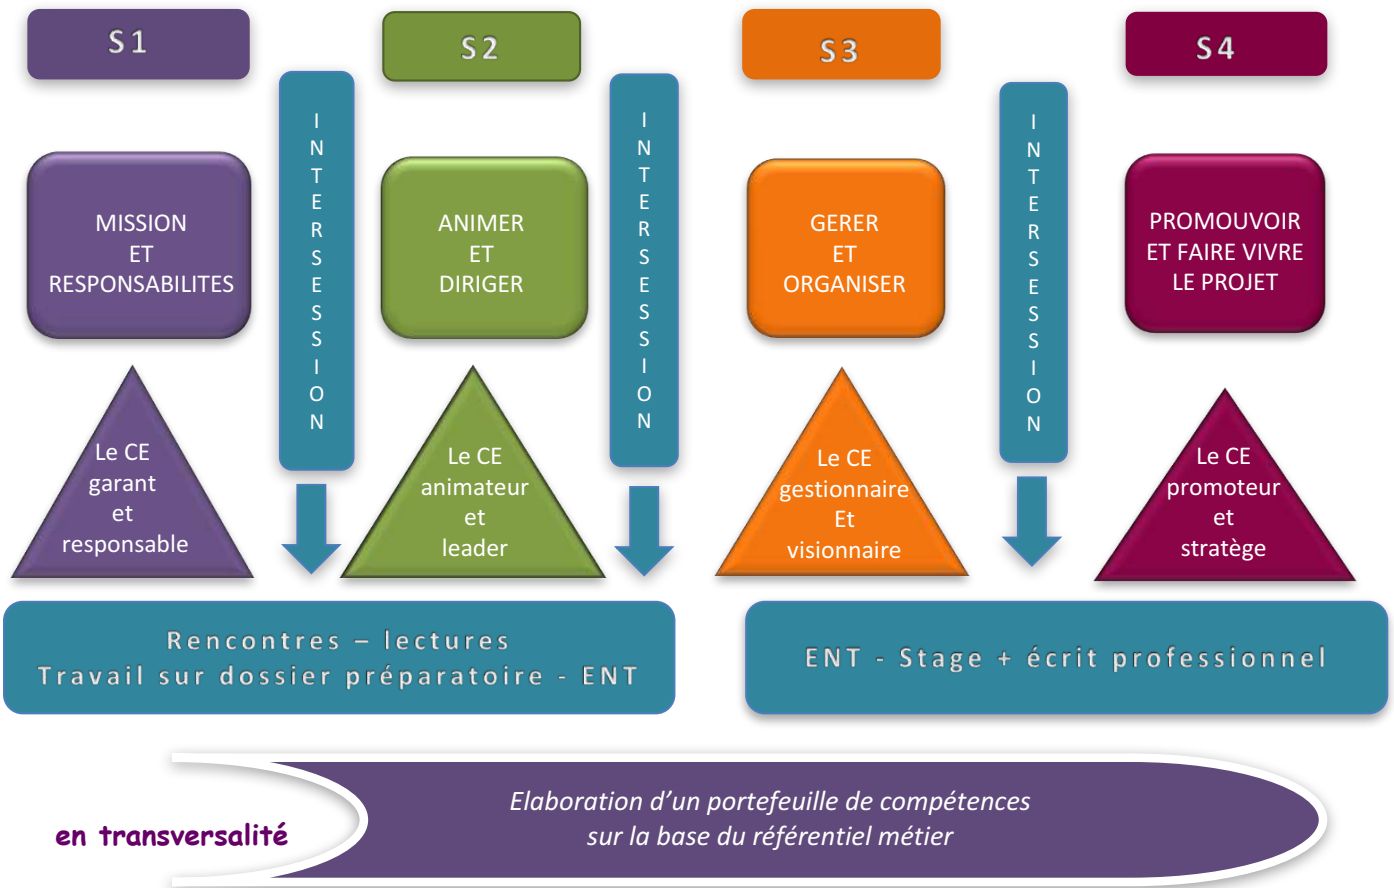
S1

S2

S3

S4

MISSION
ET
RESPONSABILITES

INTERSESSION

ANIMER
ET
DIRIGER

INTERSESSION

GERER
ET
ORGANISER

INTERSESSION

PROMOUVOIR
ET FAIRE VIVRE
LE PROJET

Le CE
garant
et
responsable

Le CE
animateur
et
leader

Le CE
gestionnaire
Et
visionnaire

Le CE
promoteur
et
stratège

Rencontres – lectures
Travail sur dossier préparatoire - ENT

ENT - Stage + écrit professionnel

en transversalité

Elaboration d'un portefeuille de compétences
sur la base du référentiel métier